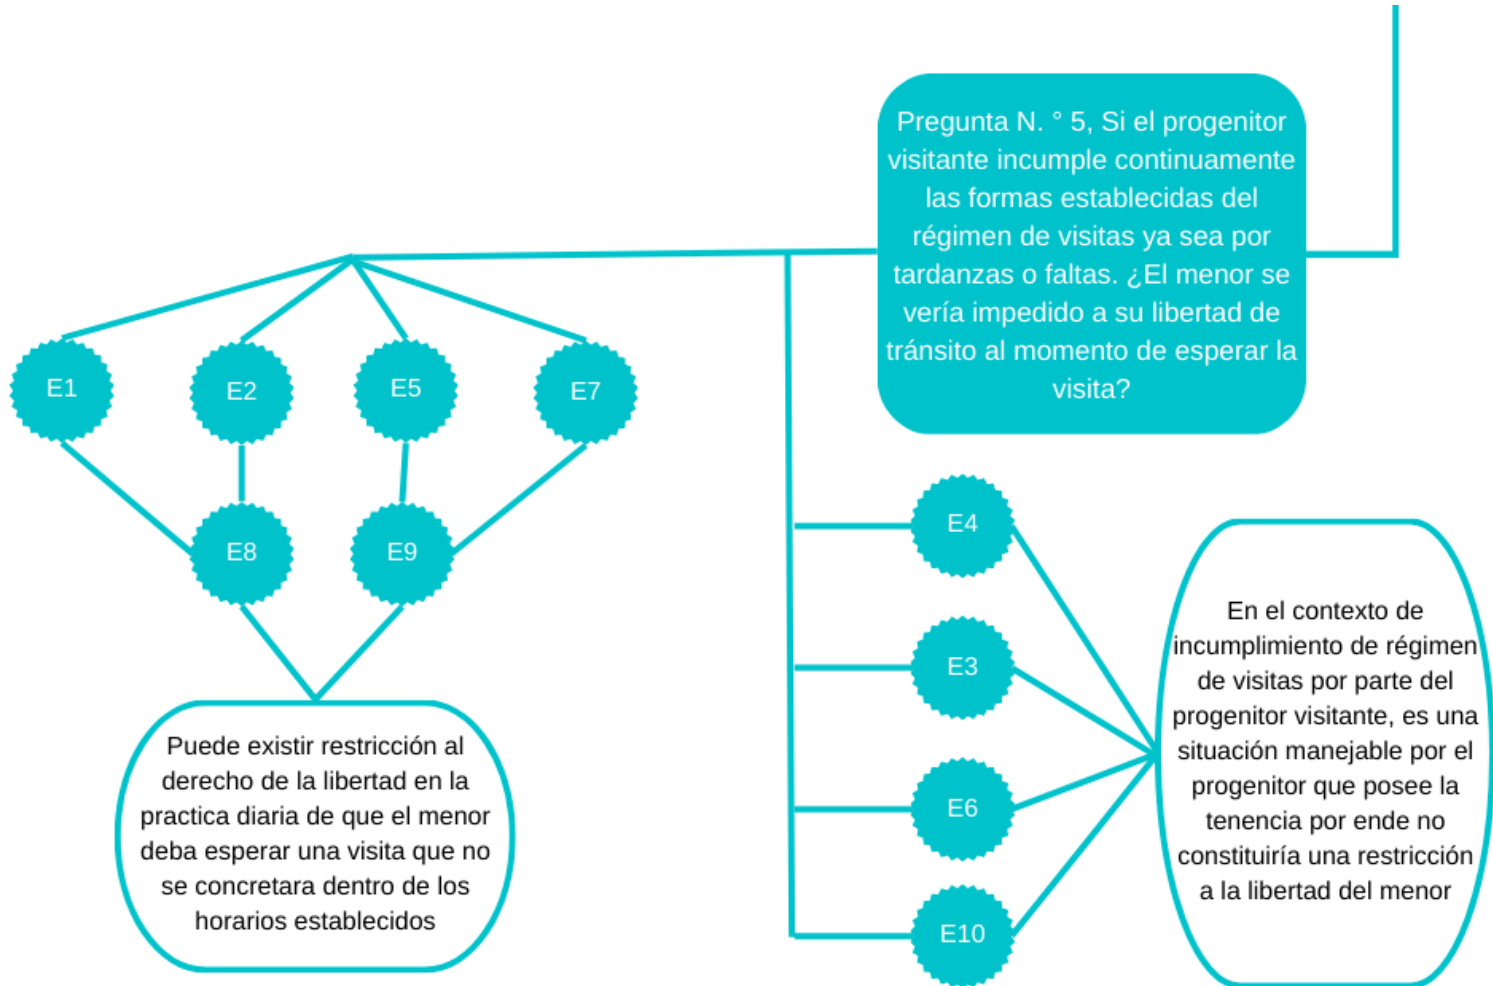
Pregunta N. ° 5, Si el progenitor visitante incumple continuamente las formas establecidas del régimen de visitas ya sea por tardanzas o faltas. ¿El menor se vería impedido a su libertad de tránsito al momento de esperar la visita?

E1

E2

E5

E7

E8

E9

Puede existir restricción al derecho de la libertad en la practica diaria de que el menor deba esperar una visita que no se concretara dentro de los horarios establecidos

E4

E3

E6

E10

En el contexto de incumplimiento de régimen de visitas por parte del progenitor visitante, es una situación manejable por el progenitor que posee la tenencia por ende no constituiría una restricción a la libertad del menor